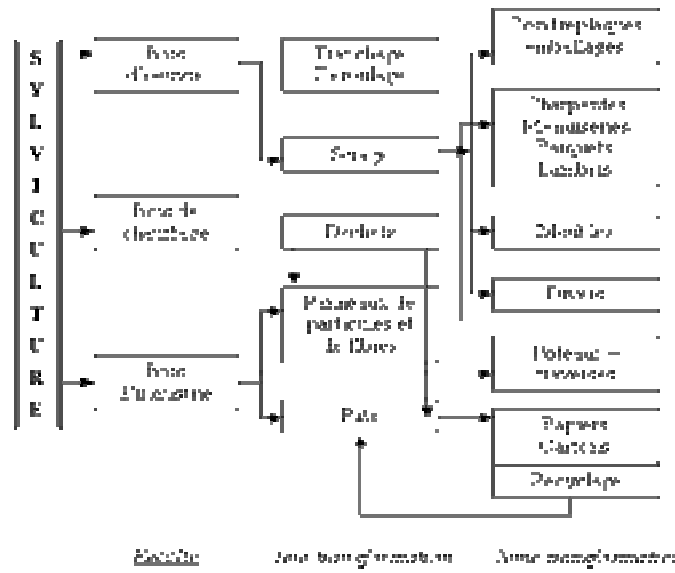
S
Y
L
V
I
C
U
L
T
U
R
E

Bois d'œuvre

Bois de chauffage

Bois d'industrie

Tranchage Déroulage

Sciage

Déchets

Panneaux de particules et de fibres

Pâte

Contreplaqués emballages

Charpentes Menuiseries Parquets Lambris

Emballages

Fibres

Poteaux – traverses

Papiers Cartons

Recyclage

Récolte

1ère transformation

2ème transformation